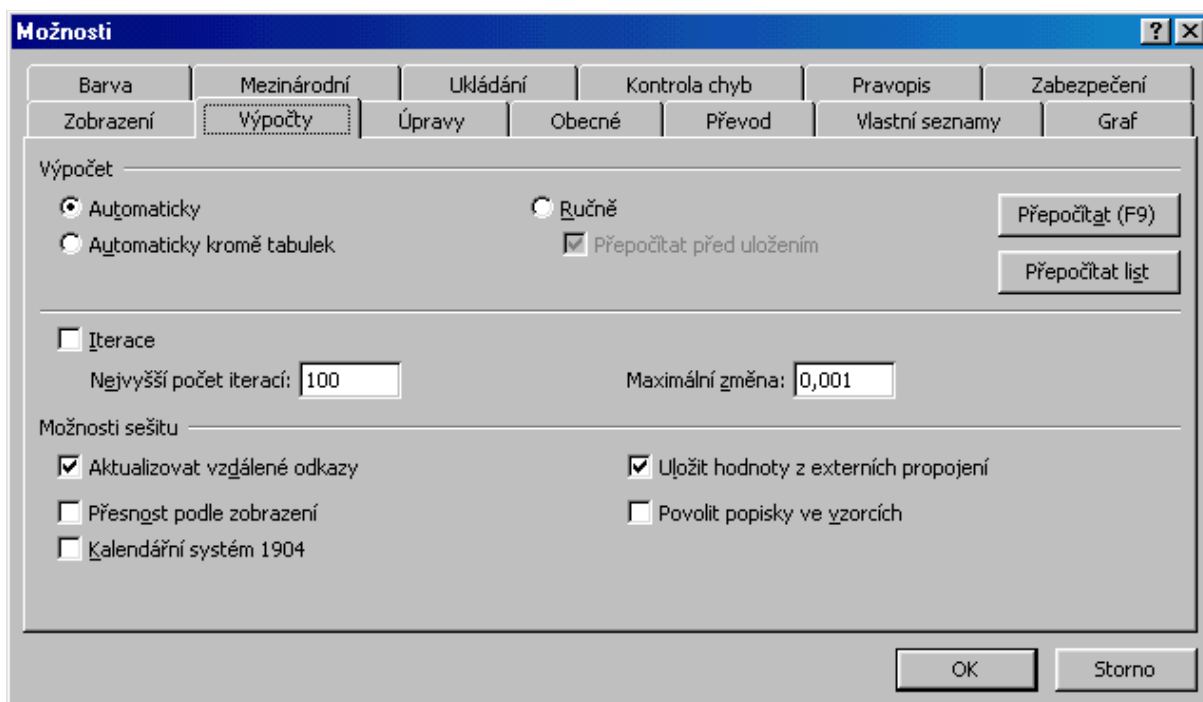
Možnosti

?

Barva | Mezinárodní | Ukládání | Kontrola chyb | Pravopis | Zabezpečení

Zobrazení | Výpočty | Úpravy | Obecné | Převod | Vlastní seznamy | Graf

Výpočet

Automaticky

Automaticky kromě tabulek

Ručně

Přepočítat před uložením

Přepočítat (F9)

Přepočítat list

Iterace

Nejvyšší počet iterací: 100

Maximální změna: 0,001

Možnosti sešitu

Aktualizovat vzdálené odkazy

Přesnost podle zobrazení

Kalendářní systém 1904

Uložit hodnoty z externích propojení

Povolit popisky ve vzorcích

OK

Storno